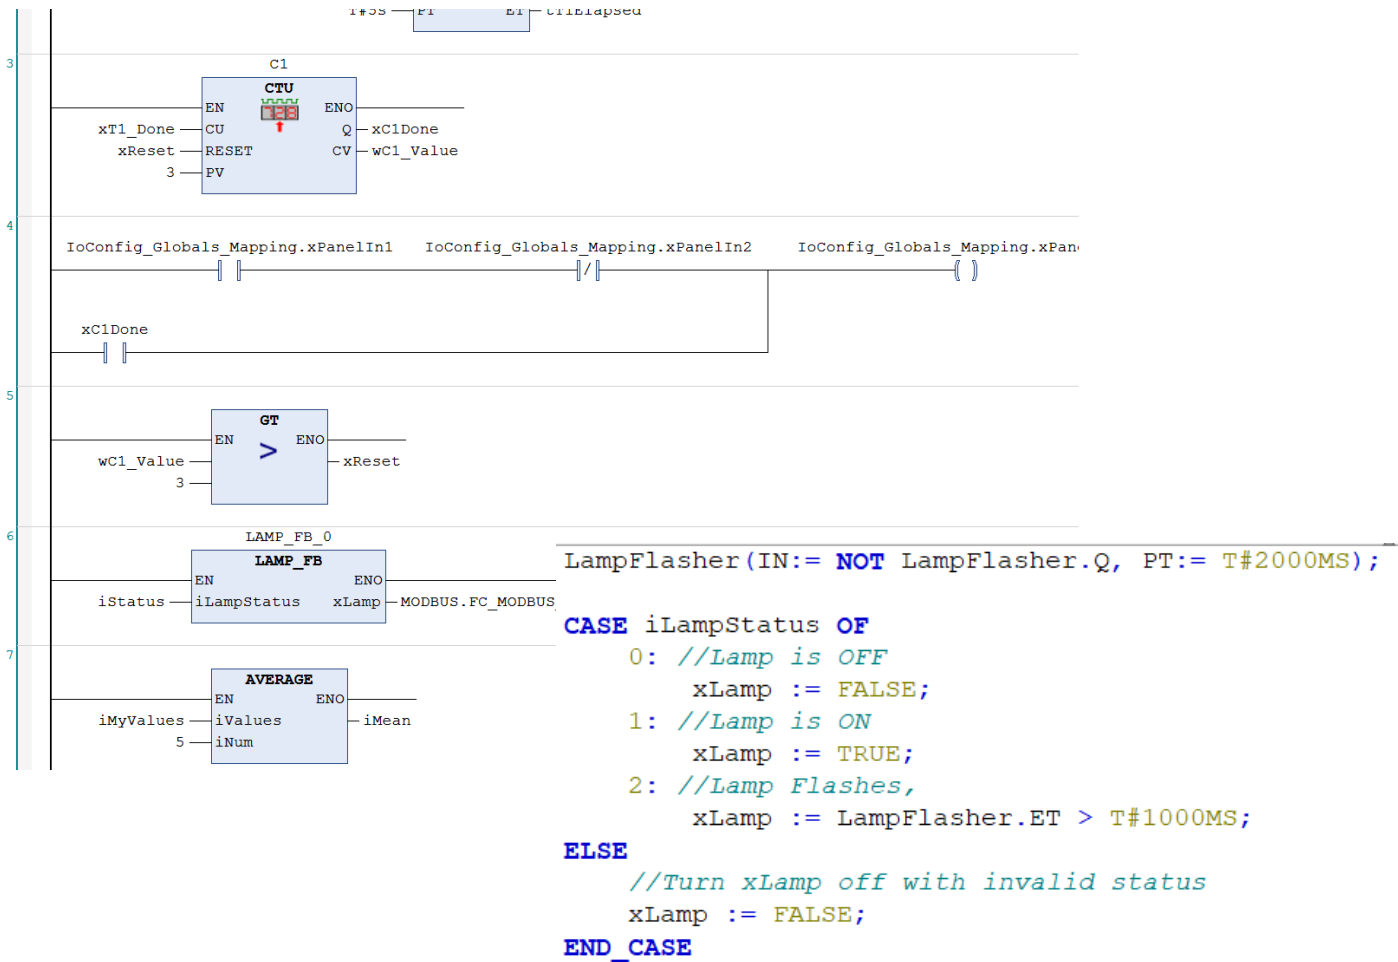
T#5S PT ET tT1Elapsed

3

C1
CTU
EN ENO
xT1_Done CU Q xC1Done
xReset RESET CV wC1_Value
3 PV

4

IoConfig_Globals_Mapping.xPanelIn1 IoConfig_Globals_Mapping.xPanelIn2 IoConfig_Globals_Mapping.xPan

xC1Done

5

GT
EN ENO
wC1_Value >
3 xReset

6

LAMP_FB_0
LAMP_FB
EN ENO
iStatus iLampStatus xLamp MODBUS.FC_MODBUS

7

AVERAGE
EN ENO
iMyValues iValues iMean
5 iNum

LampFlasher(IN:= NOT LampFlasher.Q, PT:= T#2000MS);

CASE iLampStatus OF
0: //Lamp is OFF
xLamp := FALSE;
1: //Lamp is ON
xLamp := TRUE;
2: //Lamp Flashes,
xLamp := LampFlasher.ET > T#1000MS;
ELSE
//Turn xLamp off with invalid status
xLamp := FALSE;
END_CASE